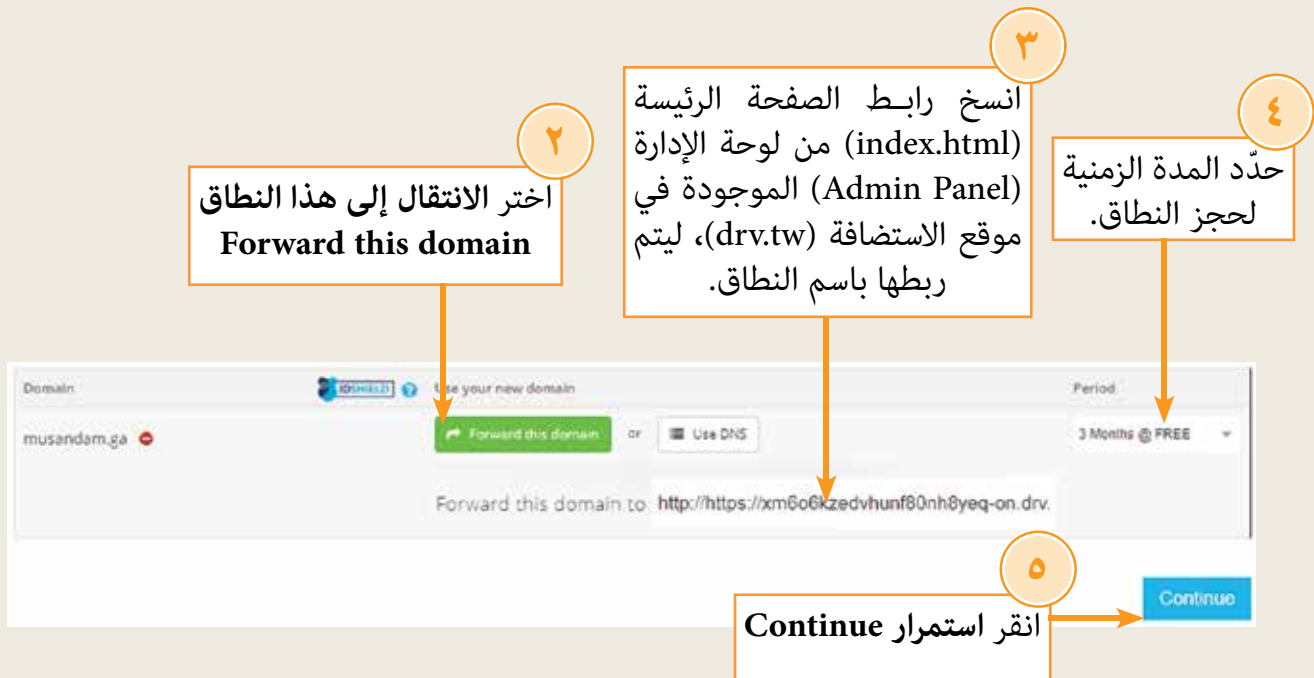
٣

انسخ رابط الصفحة الرئيسة (index.html) من لوحة الإدارة (Admin Panel) الموجودة في موقع الاستضافة (drv.tw)، ليتم ربطها باسم النطاق.

٤

حدّد المدة الزمنية لحجز النطاق.

٢

اختر الانتقال إلى هذا النطاق Forward this domain

Domain

IDSHIELD

Use your new domain

Period

musandam.ga

Forward this domain

or

Use DNS

3 Months @ FREE

Forward this domain to

http://https://xm6o6kzedvhunf80nh8yeq-on.drv.

٥

Continue

انقر استمرار Continue